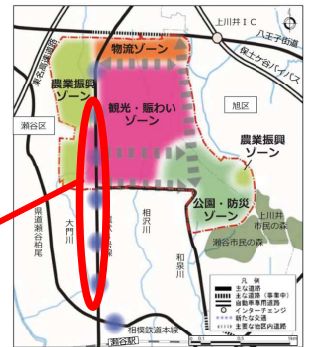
上川井ＩＣ

八王子街道

東名高速道路

物流ゾーン

保土ケ谷バイパス

農業振興ゾーン

観光・賑わいゾーン

瀬谷区

旭区

農業振興ゾーン

公園・防災ゾーン

相沢川

大門川

県道瀬谷柏尾

和泉川

上川井の森

瀬谷市民の森

凡 例

主な道路

主な道路（事業中）

自動車専用道路

インターチェンジ

新たな交通

主要な地区内道路

相模鉄道本線

瀬谷駅